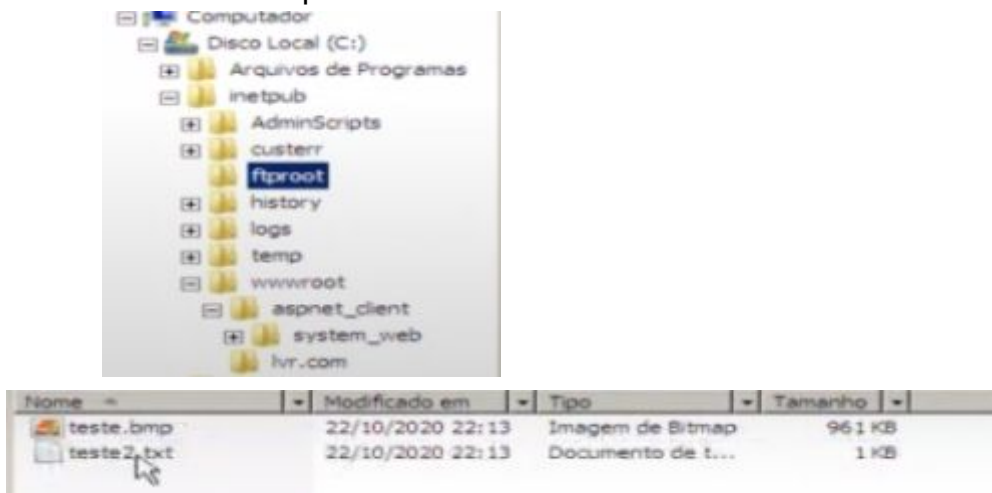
Computador
Disco Local (C:)
Arquivos de Programas
inetpub
AdminScripts
custerr
ftproot
history
logs
temp
wwwroot
aspnet_client
system_web
lvr.com

| Nome | Modificado em | Tipo | Tamanho |
|---|---|---|---|
| teste.bmp | 22/10/2020 22:13 | Imagem de Bitmap | 961 KB |
| teste2.txt | 22/10/2020 22:13 | Documento de t... | 1 KB |